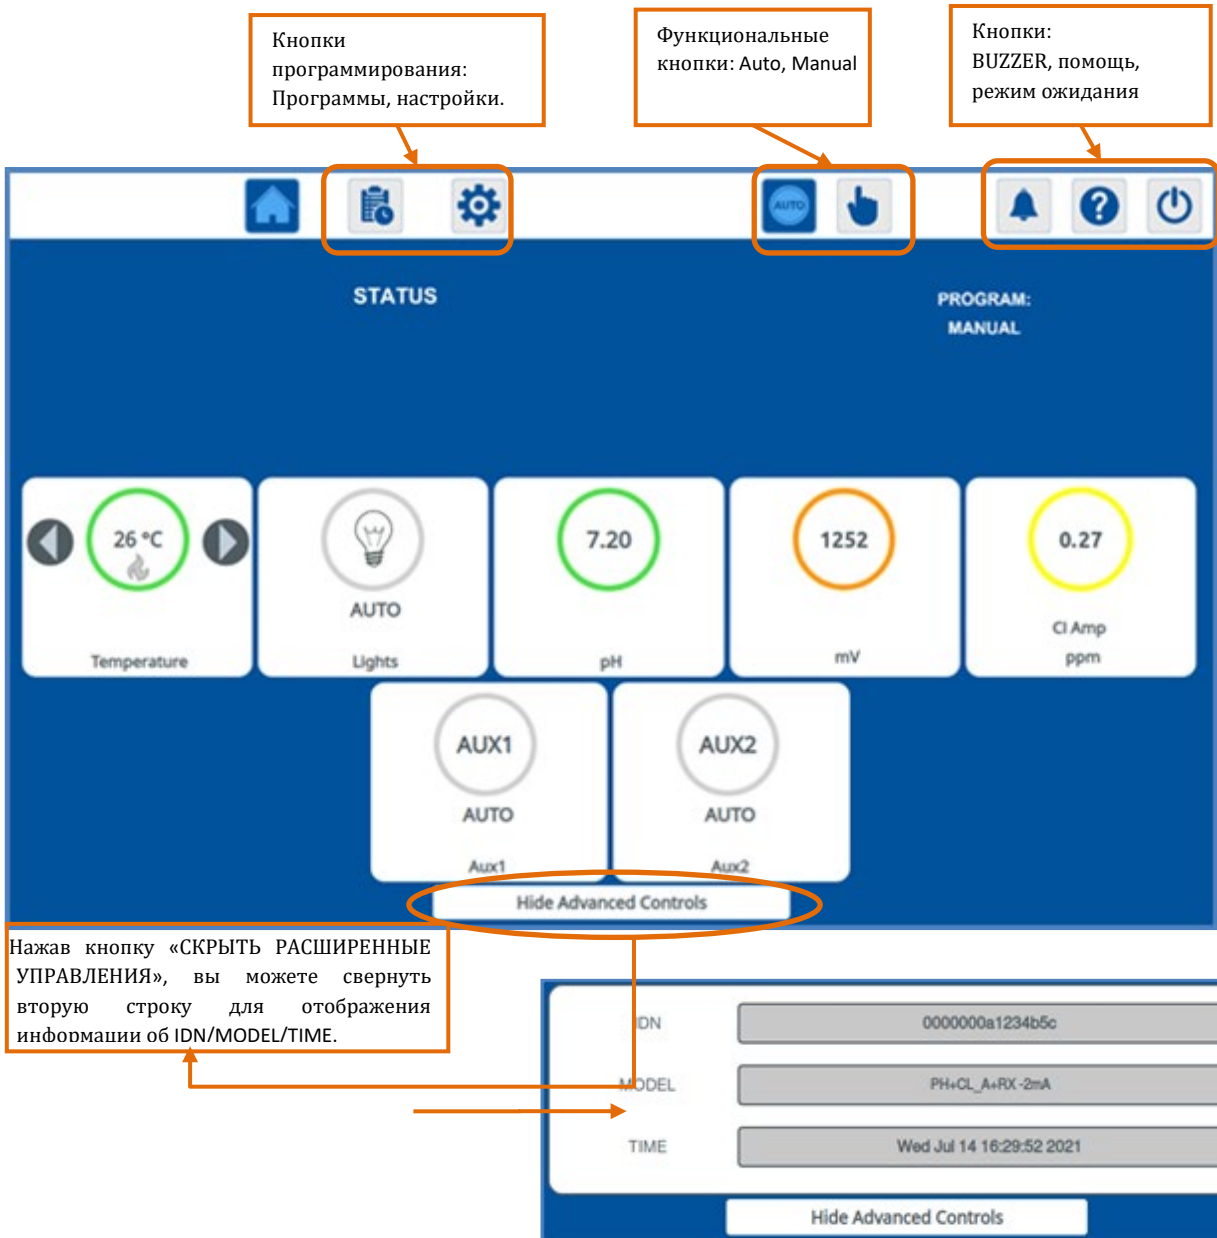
Кнопки программирования: Программы, настройки.

Функциональные кнопки: Auto, Manual

Кнопки: BUZZER, помощь, режим ожидания

AUTO

STATUS

PROGRAM:
MANUAL

26 °C
Temperature

AUTO
Lights

7.20
pH

1252
mV

0.27
Cl Amp
ppm

AUX1
AUTO
Aux1

AUX2
AUTO
Aux2

Hide Advanced Controls

Нажав кнопку «СКРЫТЬ РАСШИРЕННЫЕ УПРАВЛЕНИЯ», вы можете свернуть вторую строку для отображения информации об IDN/MODEL/TIME.

IDN | 0000000a1234b5c
MODEL | PH+CL_A+RX-2mA
TIME | Wed Jul 14 16:29:52 2021

Hide Advanced Controls